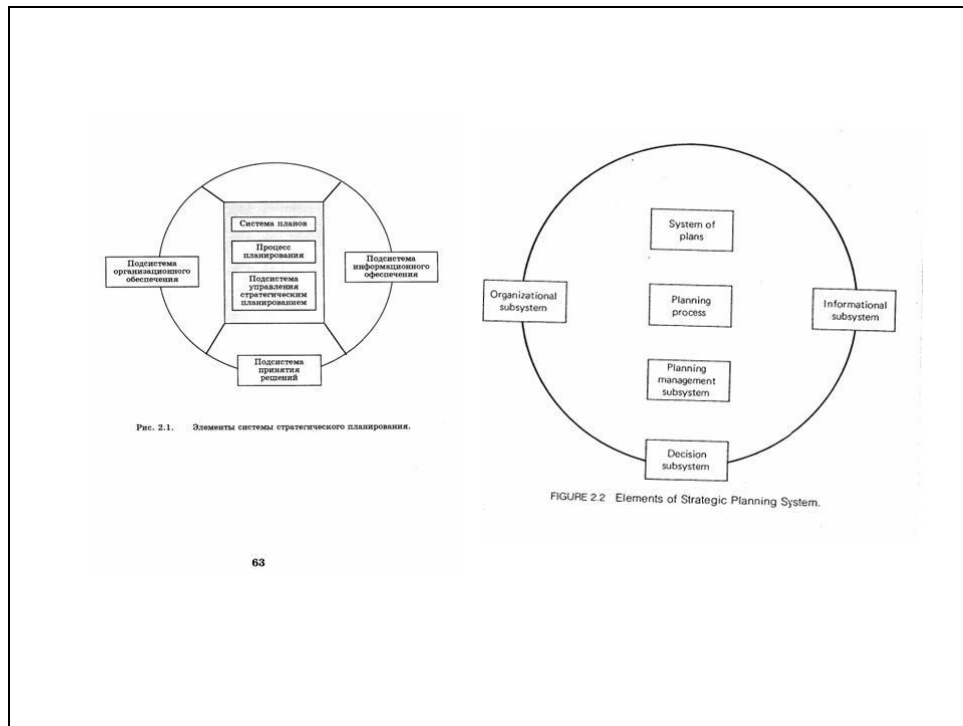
Система планов

Процесс планирования

Подсистема управления стратегическим планированием

Подсистема организационного обеспечения

Подсистема информационного обеспечения

Подсистема принятия решений

Рис. 2.1. Элементы системы стратегического планирования.

63

System of plans

Organizational subsystem

Planning process

Informational subsystem

Planning management subsystem

Decision subsystem

FIGURE 2.2 Elements of Strategic Planning System.